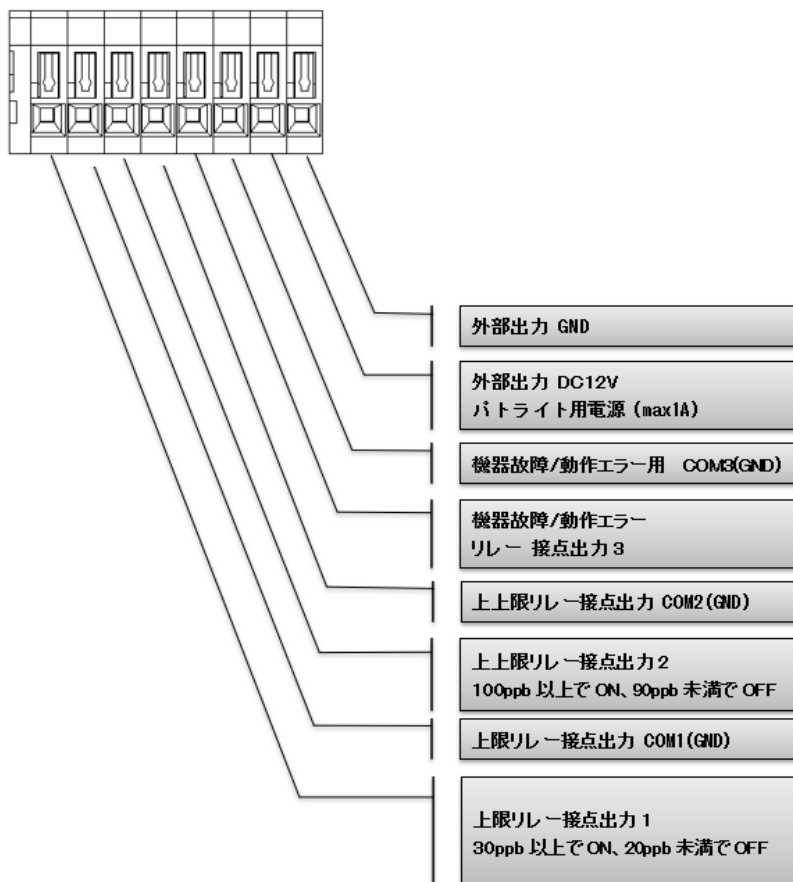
外部出力 GND

外部出力 DC12V
パトライト用電源 (max1A)

機器故障/動作エラー用 COM3(GND)

機器故障/動作エラー
リレー 接点出力3

上上限リレー接点出力 COM2(GND)

上上限リレー接点出力2
100ppb 以上で ON、90ppb 未満で OFF

上限リレー接点出力 COM1(GND)

上限リレー接点出力1
30ppb 以上で ON、20ppb 未満で OFF